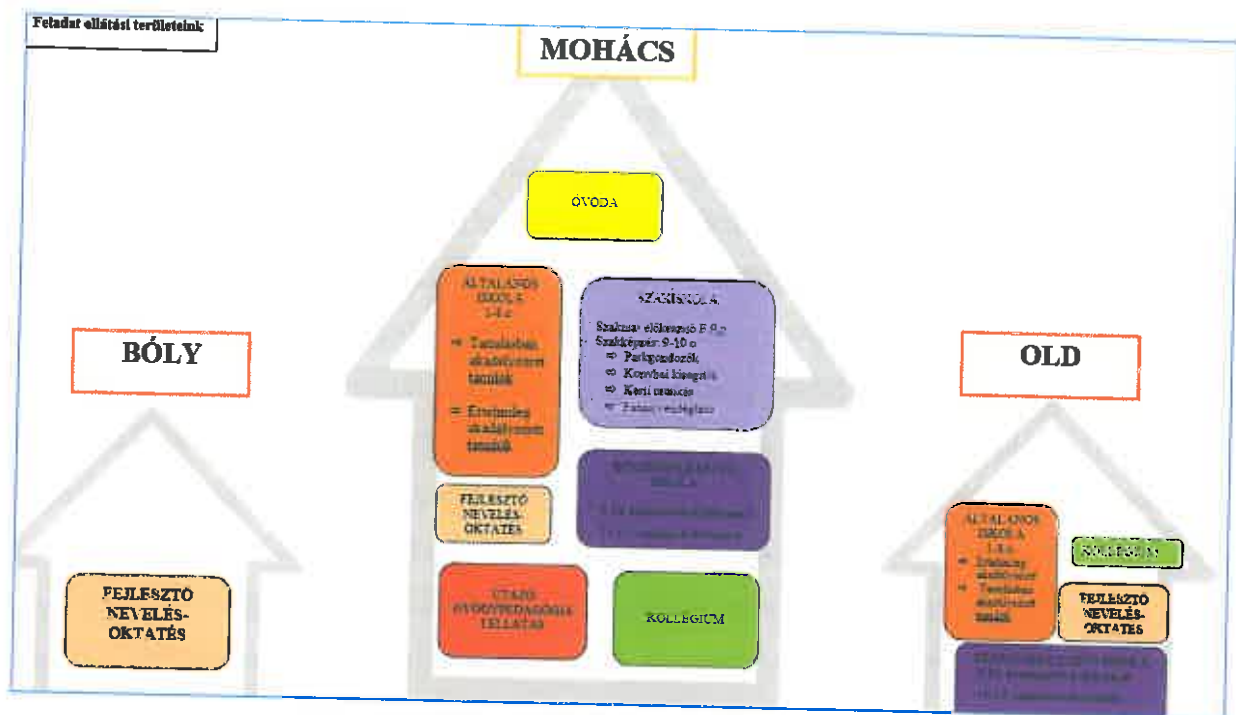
Feladat ellátási területeink

MOHÁCS

ÓVODA

ÁLTALÁNOS ISKOLA 1-8 o.

⇨ Tanulásban akadályozott tanulók

⇨ Értelmileg akadályozott tanulók

SZAKISKOLA

Szakma: előkészítő É 9.o
Szakképzés: 9-10 o
⇨ Parkgondozók
⇨ Konyhai kisegítő
⇨ Kerti munkás
⇨ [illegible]

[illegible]

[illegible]

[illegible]

FEJLESZTŐ NEVELÉS-OKTATÁS

UTAZÓ GYÓGYPEDAGÓGIAI ELLÁTÁS

KOLLÉGIUM

BÓLY

FEJLESZTŐ NEVELÉS-OKTATÁS

OLD

ÁLTALÁNOS ISKOLA 1-8 o.

⇨ Értelmileg akadályozott

⇨ Tanulásban akadályozott tanulók

KOLLÉGIUM

FEJLESZTŐ NEVELÉS-OKTATÁS

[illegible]